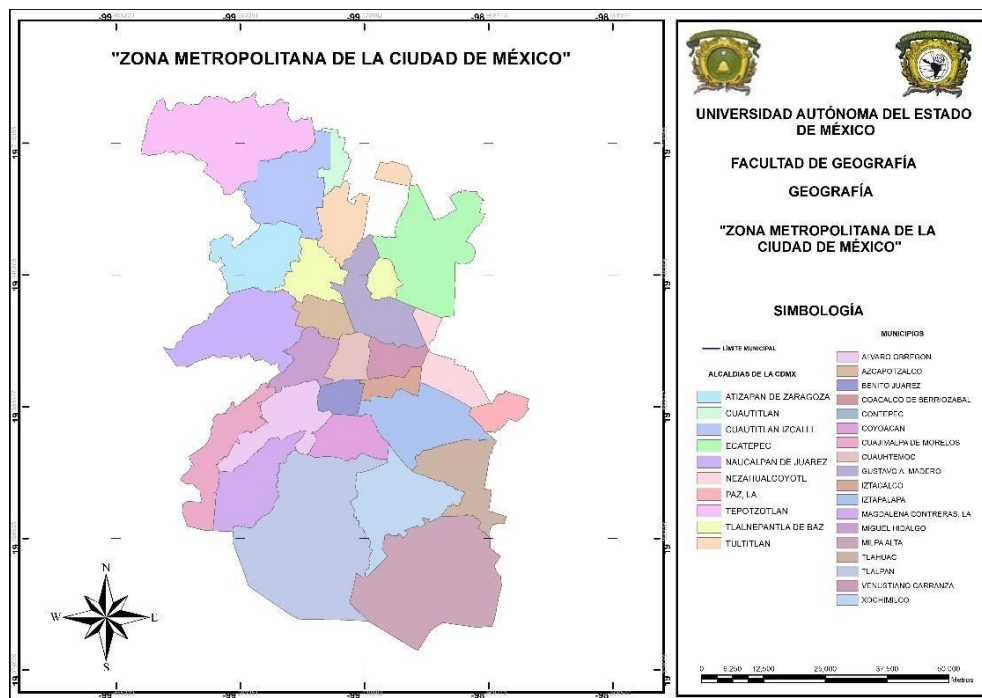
-99 -99 -99 -98 -98

"ZONA METROPOLITANA DE LA CIUDAD DE MÉXICO"

19 19 19 19 19

UNIVERSIDAD AUTÓNOMA DEL ESTADO DE MÉXICO

FACULTAD DE GEOGRAFÍA

GEOGRAFÍA

"ZONA METROPOLITANA DE LA CIUDAD DE MÉXICO"

SIMBOLOGÍA

LÍMITE MUNICIPAL

ALCALDIAS DE LA CDMX

ATIZAPAN DE ZARAGOZA
CUAUTITLAN
CUAUTITLAN IZCALLI
ECATEPEC
NAUCALPAN DE JUAREZ
NEZAHUALCOYOTL
PAZ, LA
TEPOTZOTLAN
TLALNEPANTLA DE BAZ
TULTITLAN

MUNICIPIOS

ALVARO OBREGON
AZCAPOTZALCO
BENITO JUAREZ
COACALCO DE BERRIOZABAL
CONTEPEC
COYOACAN
CUAJIMALPA DE MORELOS
CUAUHTEMOC
GUSTAVO A. MADERO
IZTACALCO
IZTAPALAPA
MAGDALENA CONTRERAS, LA
MIGUEL HIDALGO
MILPA ALTA
TLAHUAC
TLALPAN
VENUSTIANO CARRANZA
XOCHIMILCO

N
W E
S

0 6,250 12,500 25,000 37,500 50,000 Metros

-99 -99 -99 -98 -98